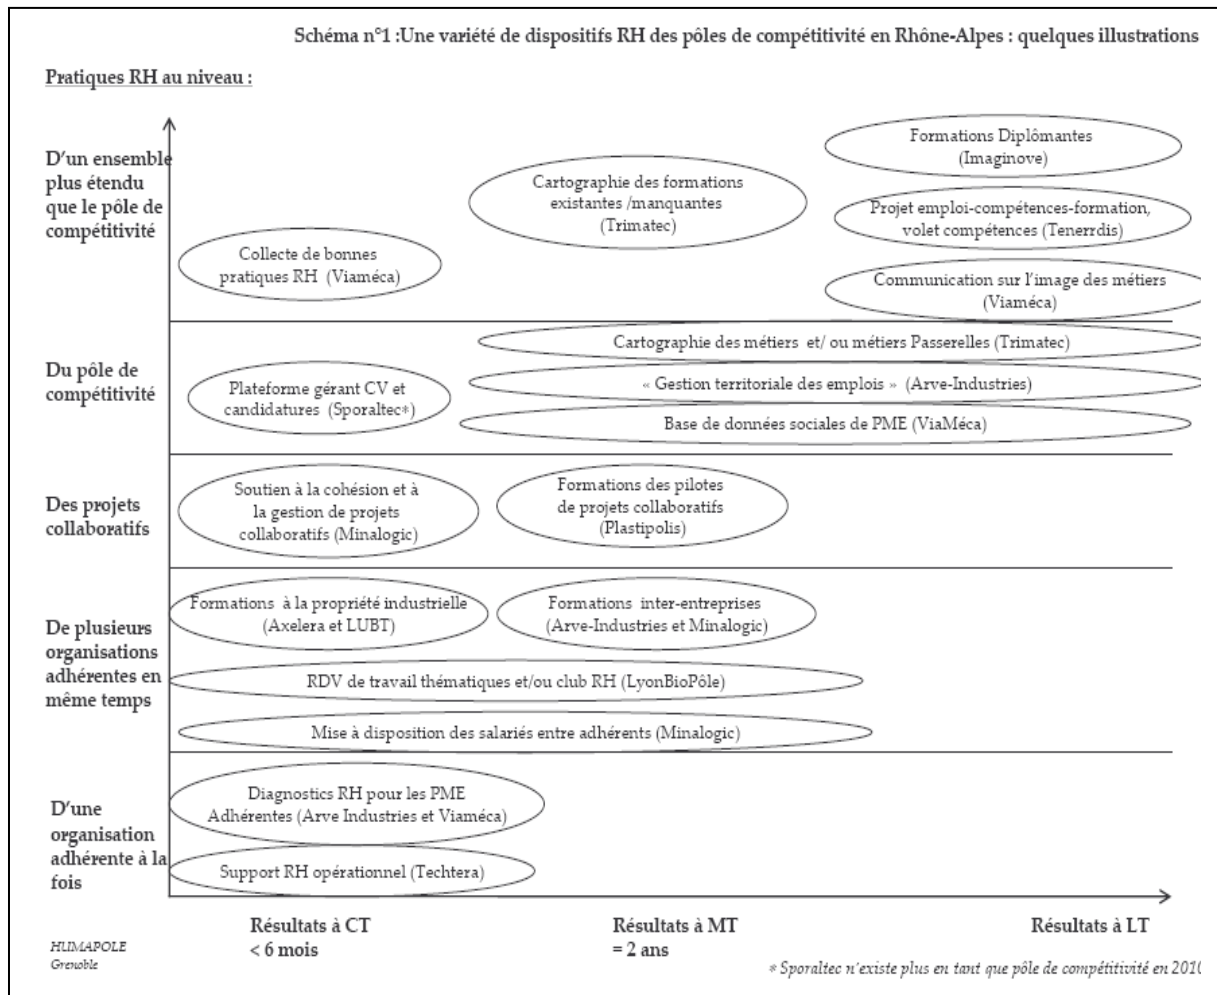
Schéma n°1 :Une variété de dispositifs RH des pôles de compétitivité en Rhône-Alpes : quelques illustrations

Pratiques RH au niveau :

D'un ensemble plus étendu que le pôle de compétitivité

Collecte de bonnes pratiques RH (Viaméca)

Cartographie des formations existantes /manquantes (Trimatec)

Formations Diplômantes (Imaginove)

Projet emploi-compétences-formation, volet compétences (Tenerrdis)

Communication sur l'image des métiers (Viaméca)

Du pôle de compétitivité

Plateforme gérant CV et candidatures (Sporaltec*)

Cartographie des métiers et/ ou métiers Passerelles (Trimatec)

« Gestion territoriale des emplois » (Arve-Industries)

Base de données sociales de PME (ViaMéca)

Des projets collaboratifs

Soutien à la cohésion et à la gestion de projets collaboratifs (Minalogic)

Formations des pilotes de projets collaboratifs (Plastipolis)

De plusieurs organisations adhérentes en même temps

Formations à la propriété industrielle (Axelera et LUBT)

Formations inter-entreprises (Arve-Industries et Minalogic)

RDV de travail thématiques et/ou club RH (LyonBioPôle)

Mise à disposition des salariés entre adhérents (Minalogic)

D'une organisation adhérente à la fois

Diagnostics RH pour les PME Adhérentes (Arve Industries et Viaméca)

Support RH opérationnel (Techtera)

Résultats à CT < 6 mois

Résultats à MT = 2 ans

Résultats à LT

HUMAPOLE Grenoble

* Sporaltec n'existe plus en tant que pôle de compétitivité en 201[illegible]